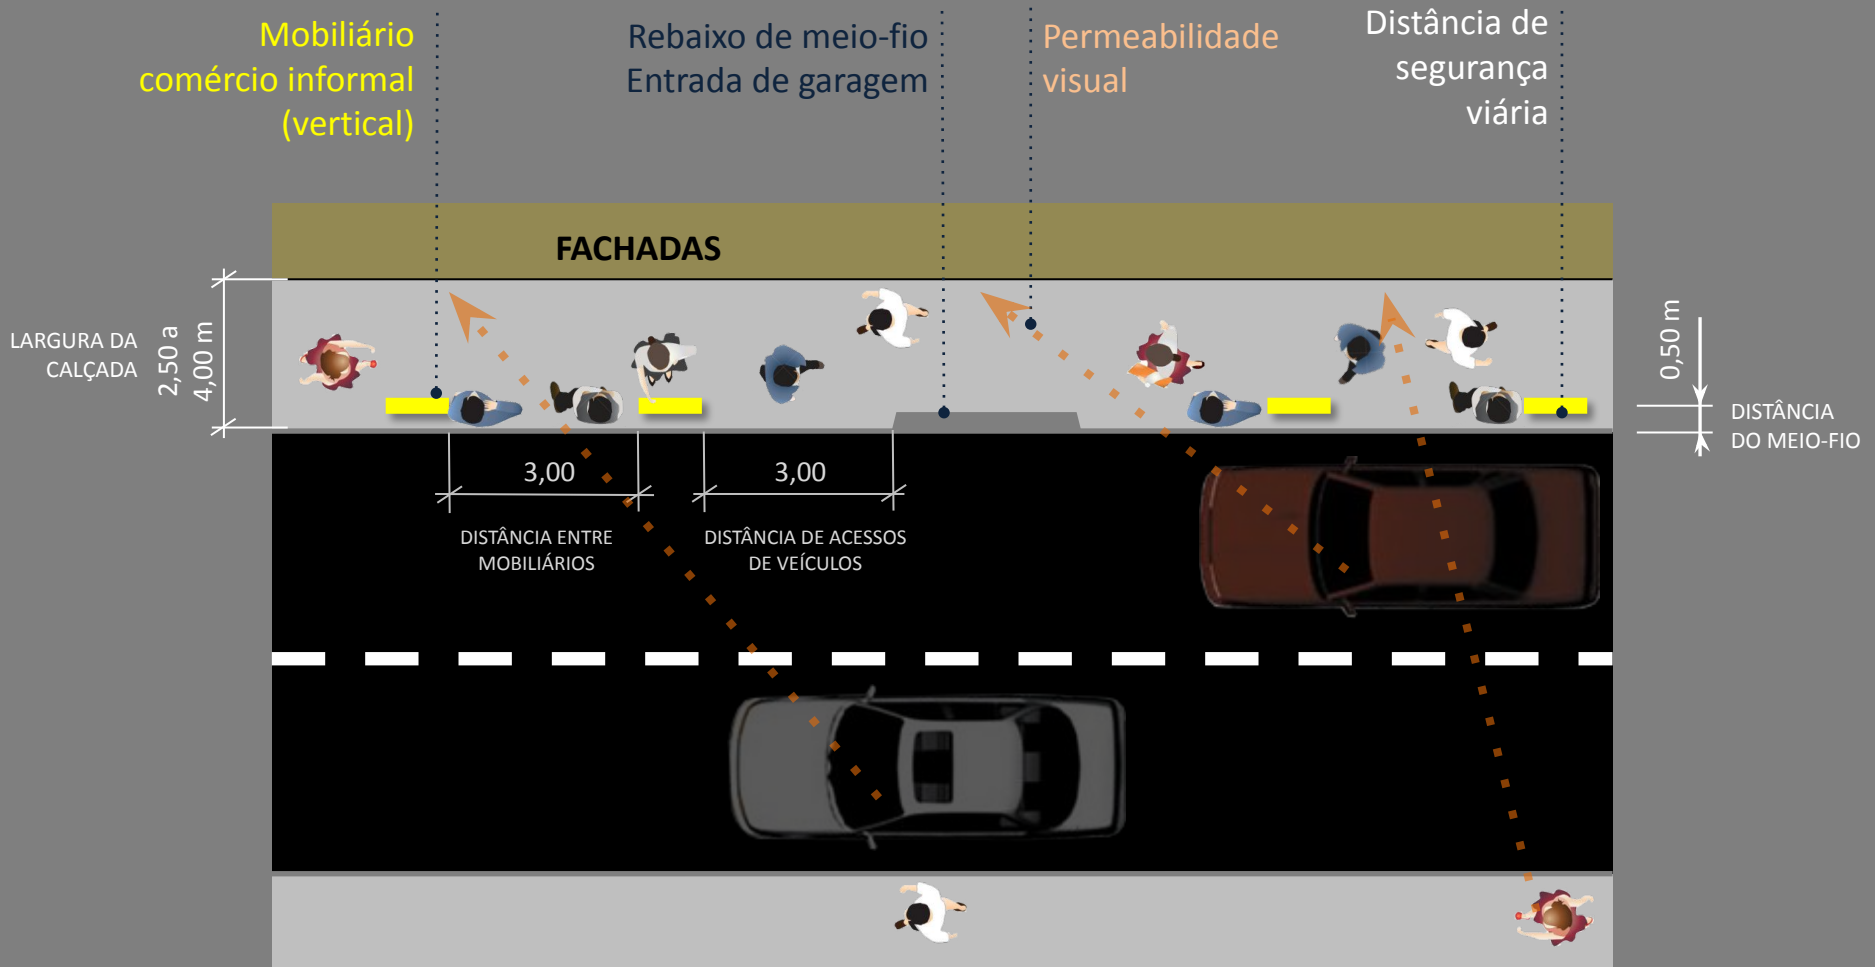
Mobiliário comércio informal (vertical)

Rebaixo de meio-fio
Entrada de garagem

Permeabilidade visual

Distância de segurança viária

FACHADAS

LARGURA DA CALÇADA

2,50 a 4,00 m

0,50 m

DISTÂNCIA DO MEIO-FIO

3,00

3,00

DISTÂNCIA ENTRE MOBILIÁRIOS

DISTÂNCIA DE ACESSOS DE VEÍCULOS